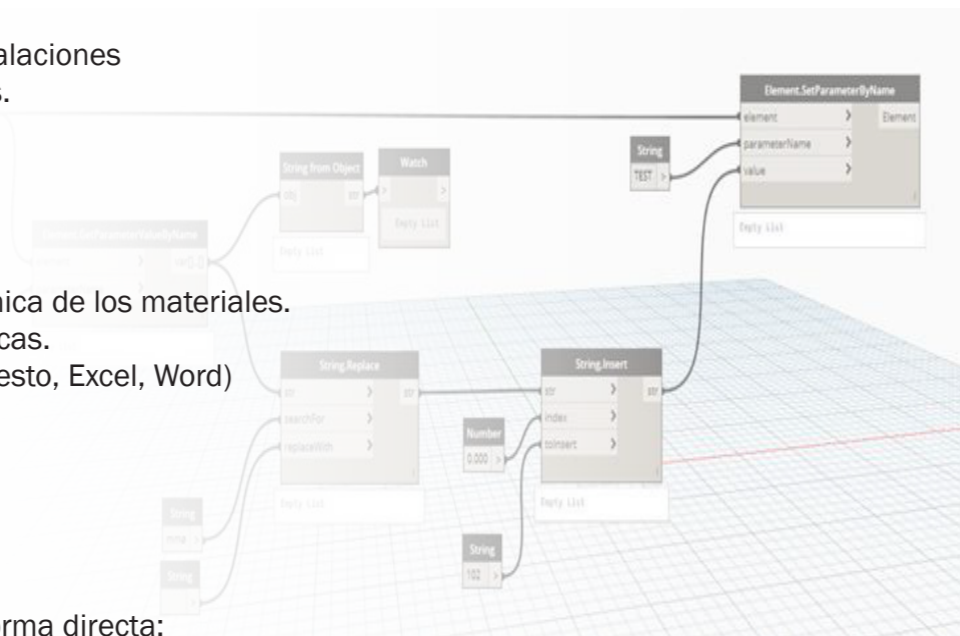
alaciones
s.

nica de los materiales.
cas.
esto, Excel, Word)

orma directa:

Element.SetParameterByName
element
parameterName
value
Element
Empty List

String
TEST

String from Object
obj
str
Empty List

Watch
Empty List

Element.GetParameterValueByName
element
var[]..[]

String.Replace
str
searchFor
replaceWith
str
Empty List

String.Insert
str
index
toInsert
str
Empty List

Number
0.000

String
mma

String

String
102